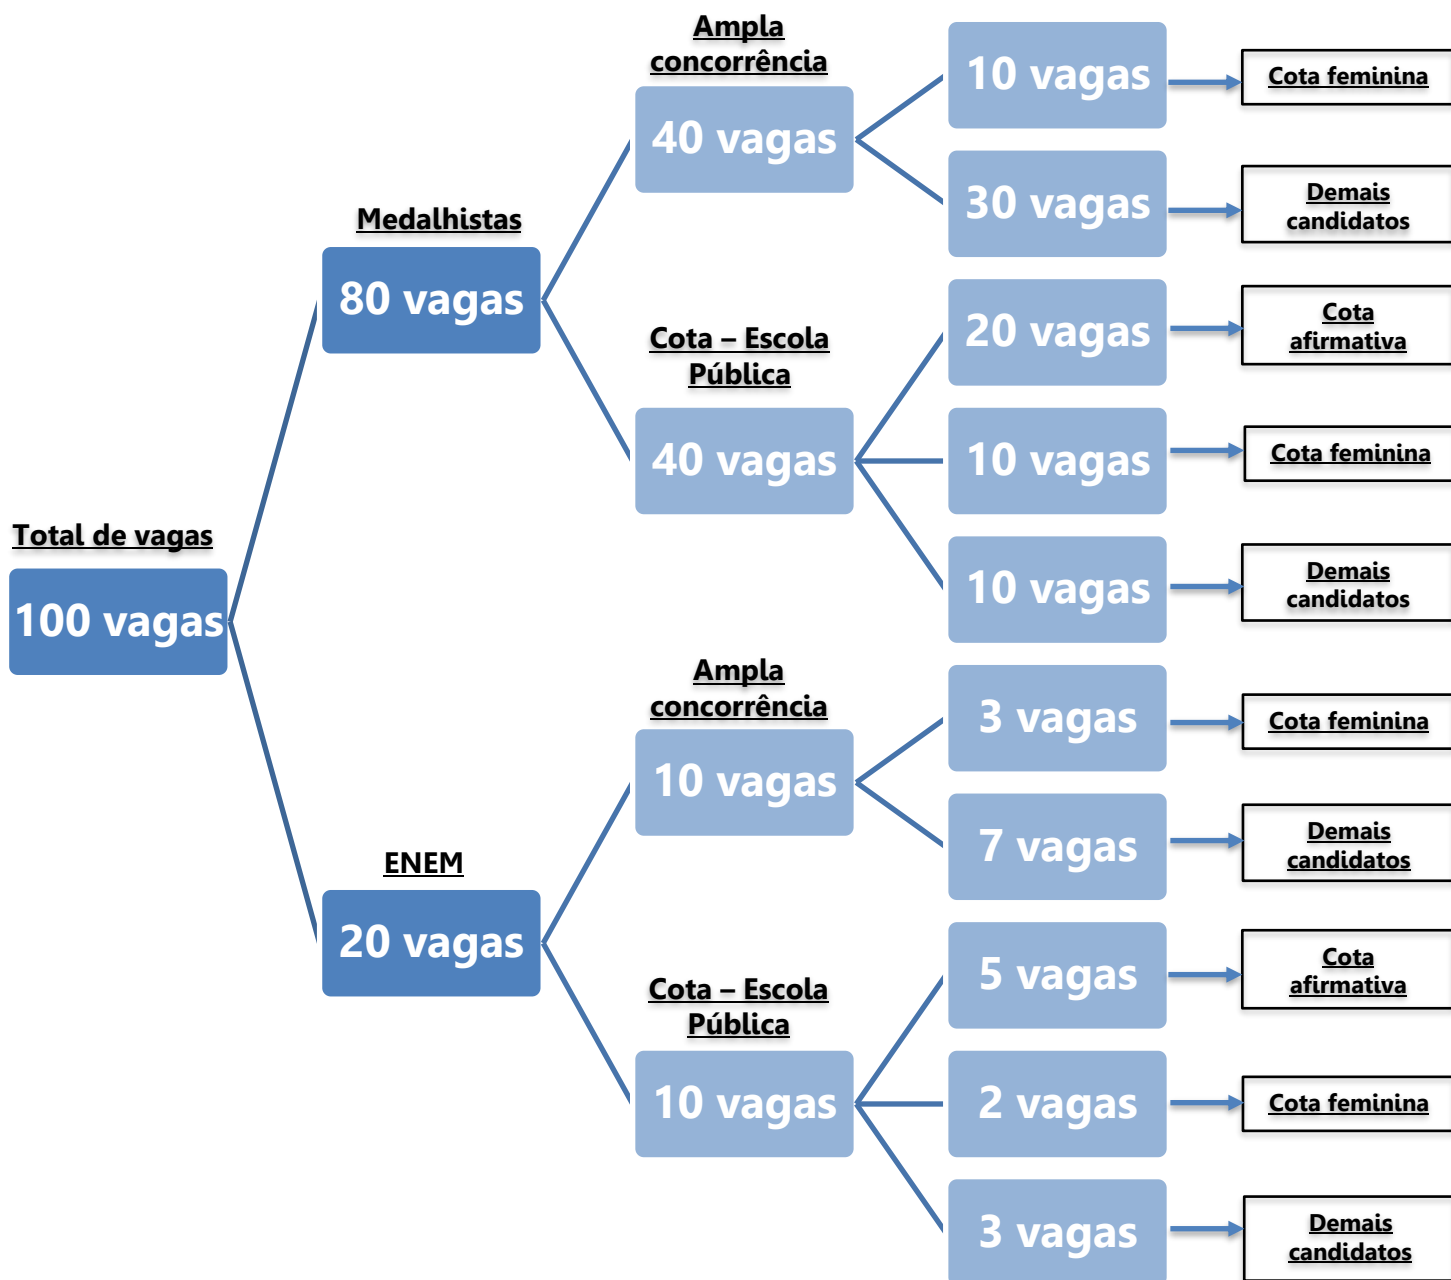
Total de vagas

100 vagas

Medalhistas

80 vagas

Ampla concorrência

40 vagas

10 vagas

Cota feminina

30 vagas

Demais candidatos

Cota – Escola Pública

40 vagas

20 vagas

Cota afirmativa

10 vagas

Cota feminina

10 vagas

Demais candidatos

ENEM

20 vagas

Ampla concorrência

10 vagas

3 vagas

Cota feminina

7 vagas

Demais candidatos

Cota – Escola Pública

10 vagas

5 vagas

Cota afirmativa

2 vagas

Cota feminina

3 vagas

Demais candidatos